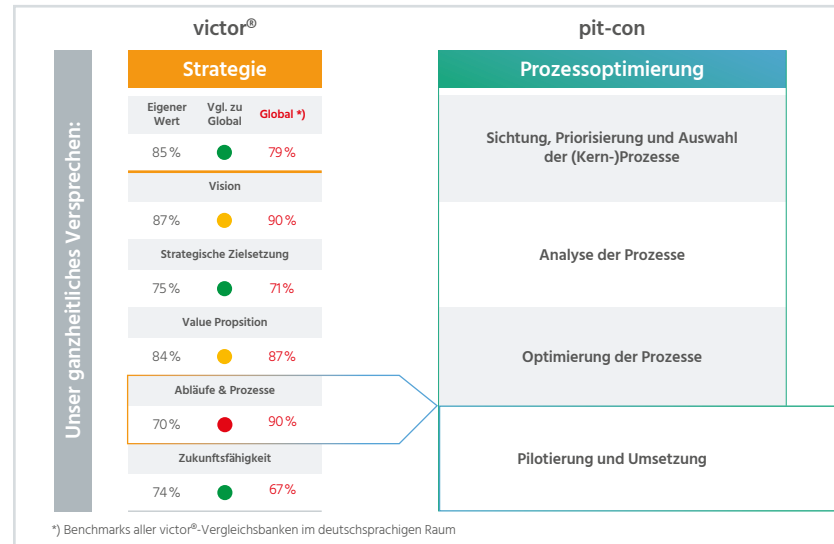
victor®

pit-con

Unser ganzheitliches Versprechen:

Strategie

| Eigener Wert | Vgl. zu Global | Global *) |
|---|---|---|
| 85 % | | 79 % |
| Vision | | |
| 87% | | 90 % |
| Strategische Zielsetzung | | |
| 75 % | | 71% |
| Value Propsition | | |
| 84 % | | 87% |
| Abläufe & Prozesse | | |
| 70 % | | 90 % |
| Zukunftsfähigkeit | | |
| 74 % | | 67% |

Prozessoptimierung

Sichtung, Priorisierung und Auswahl der (Kern-)Prozesse

Analyse der Prozesse

Optimierung der Prozesse

Pilotierung und Umsetzung

*) Benchmarks aller victor®-Vergleichsbanken im deutschsprachigen Raum